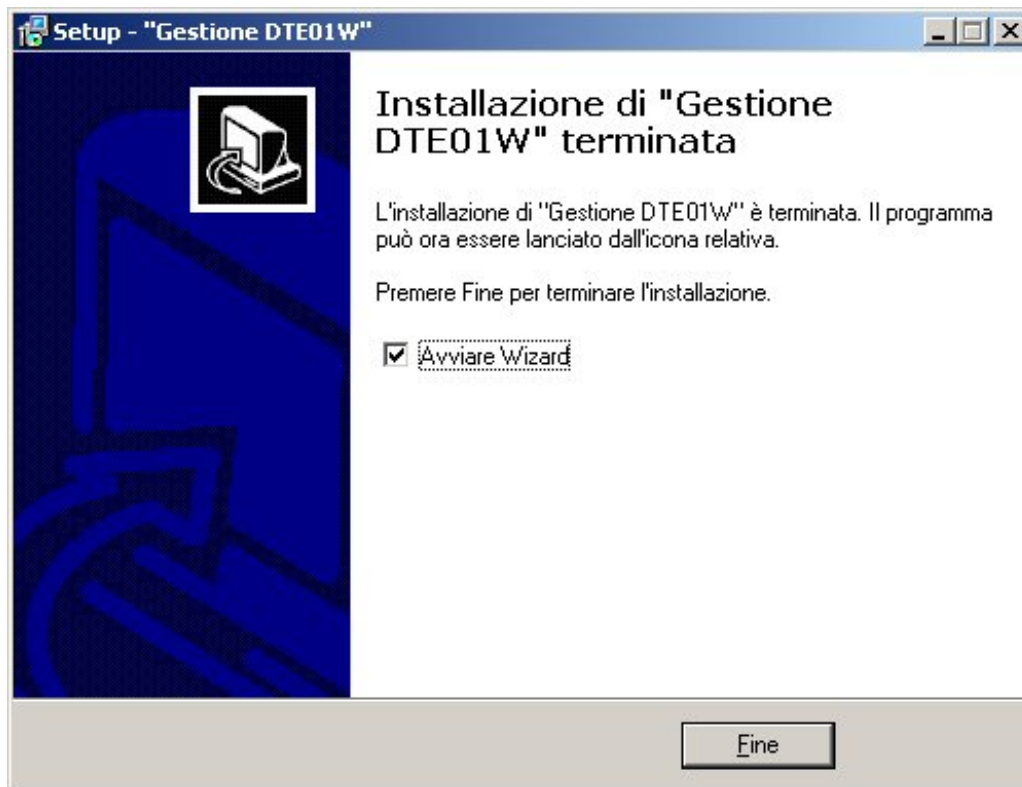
Setup - "Gestione DTE01W"

Installazione di "Gestione DTE01W" terminata

L'installazione di ''Gestione DTE01W'' è terminata. Il programma può ora essere lanciato dall'icona relativa.

Premere Fine per terminare l'installazione.

Avviare Wizard

Fine